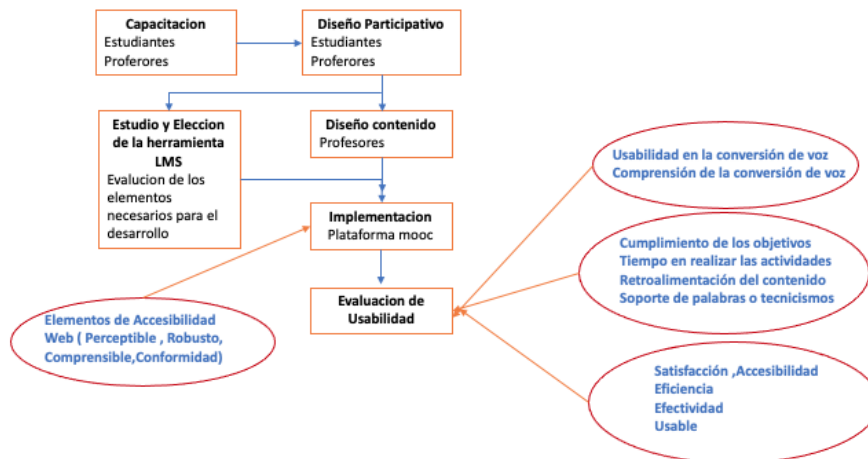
Capacitacion
Estudiantes
Proferores

Diseño Participativo
Estudiantes
Proferores

Estudio y Eleccion de la herramienta LMS
Evalucion de los elementos necesarios para el desarrollo

Diseño contenido
Profesores

Implementacion
Plataforma mooc

Evaluacion de Usabilidad

Elementos de Accesibilidad Web ( Perceptible , Robusto, Comprensible,Conformidad)

Usabilidad en la conversión de voz
Comprensión de la conversión de voz

Cumplimiento de los objetivos
Tiempo en realizar las actividades
Retroalimentación del contenido
Soporte de palabras o tecnicismos

Satisfacción ,Accesibilidad
Eficiencia
Efectividad
Usable